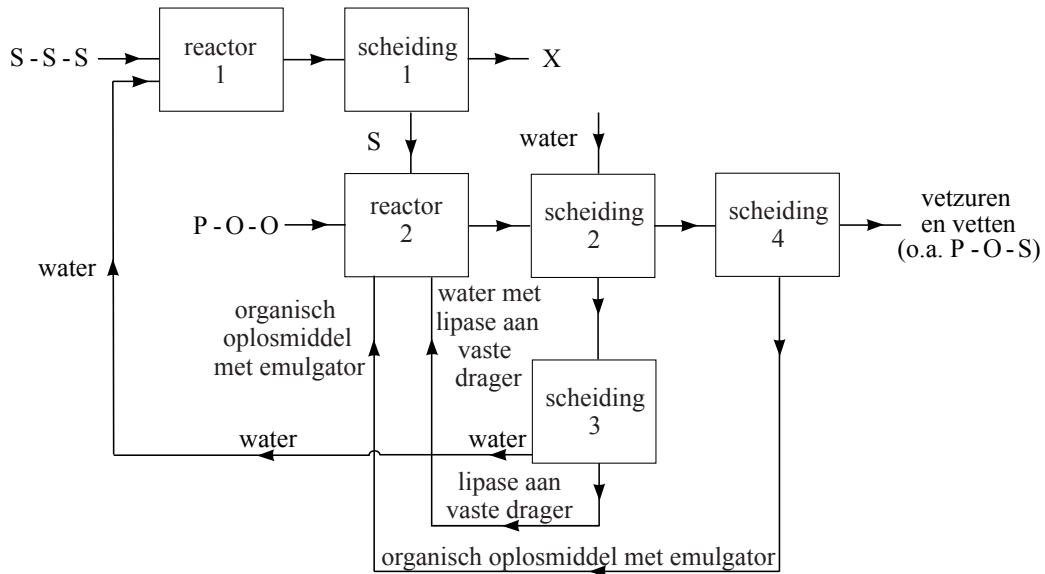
S - S - S

reactor 1

scheiding 1

X

S

water

P - O - O

reactor 2

scheiding 2

scheiding 4

vetzuren en vetten (o.a. P - O - S)

water

organisch oplosmiddel met emulgator

water met lipase aan vaste drager

scheiding 3

water

water

lipase aan vaste drager

organisch oplosmiddel met emulgator